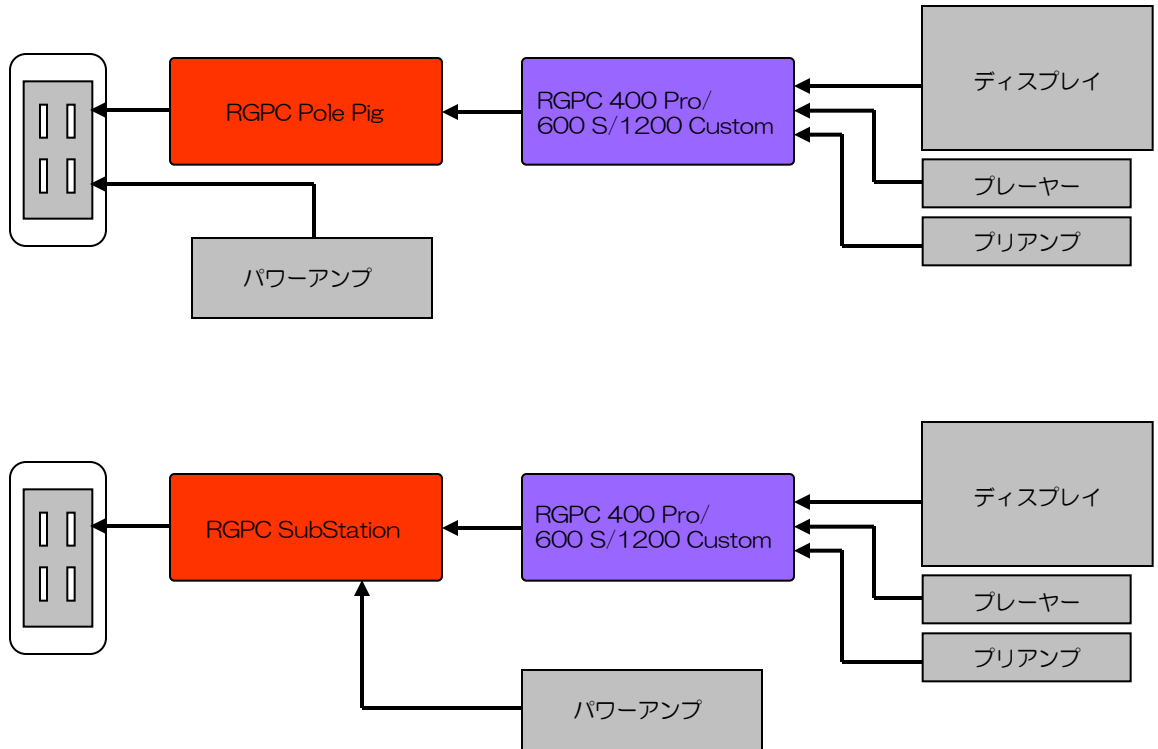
RGPC Pole Pig

RGPC 400 Pro/
600 S/1200 Custom

ディスプレイ

プレーヤー

プリアンプ

パワーアンプ

RGPC SubStation

RGPC 400 Pro/
600 S/1200 Custom

ディスプレイ

プレーヤー

プリアンプ

パワーアンプ